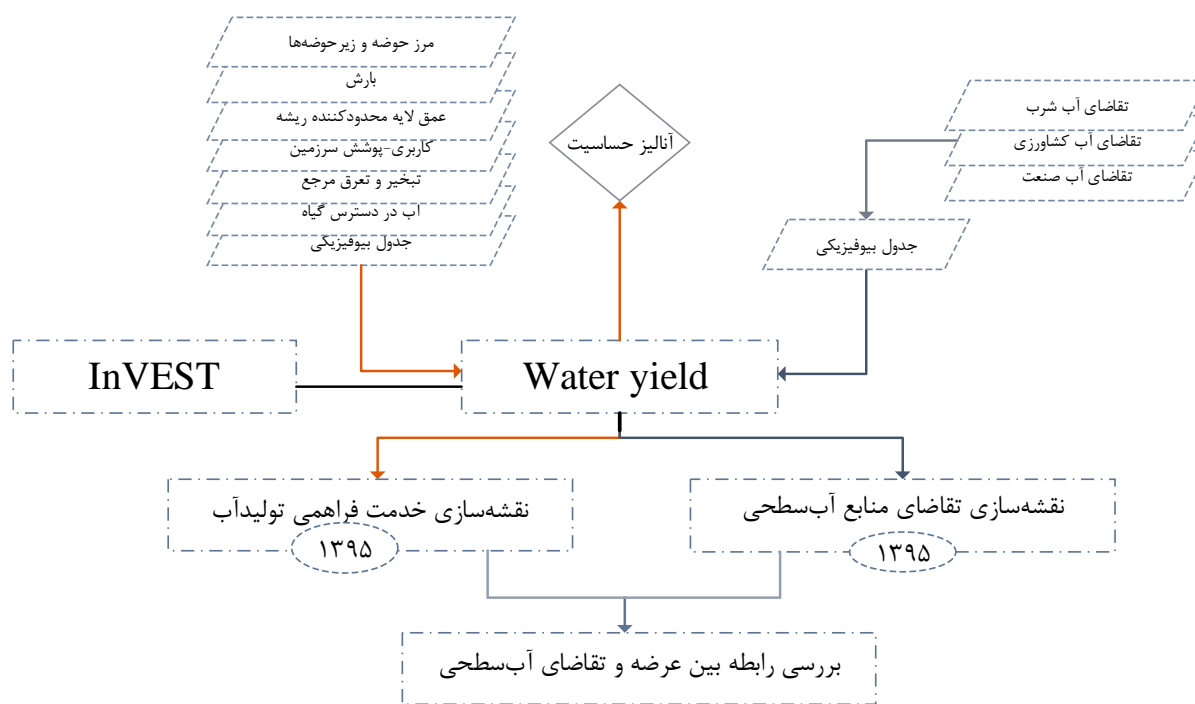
مرز حوضه و زیرحوضه‌ها
بارش
عمق لایه محدودکننده ریشه
کاربری-پوشش سرزمین
تبخیر و تعرق مرجع
آب در دسترس گیاه
جدول بیوفیزیکی

آنالیز حساسیت

تقاضای آب شرب
تقاضای آب کشاورزی
تقاضای آب صنعت

جدول بیوفیزیکی

InVEST

Water yield

نقشه‌سازی خدمت فراهمی تولیدآب
۱۳۹۵

نقشه‌سازی تقاضای منابع آب‌سطحی
۱۳۹۵

بررسی رابطه بین عرضه و تقاضای آب‌سطحی